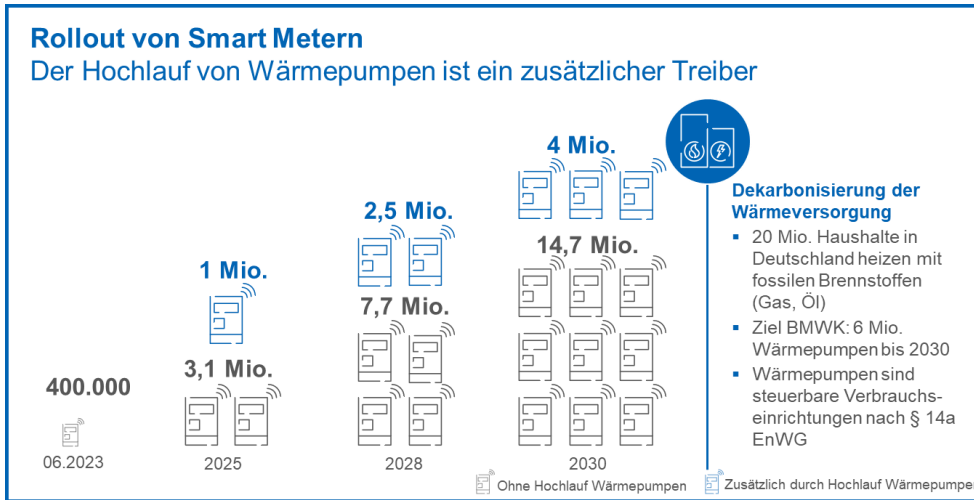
Rollout von Smart Metern
Der Hochlauf von Wärmepumpen ist ein zusätzlicher Treiber

400.000
06.2023

1 Mio.
3,1 Mio.
2025

2,5 Mio.
7,7 Mio.
2028

4 Mio.
14,7 Mio.
2030

Dekarbonisierung der Wärmeversorgung
- 20 Mio. Haushalte in Deutschland heizen mit fossilen Brennstoffen (Gas, Öl)
- Ziel BMWK: 6 Mio. Wärmepumpen bis 2030
- Wärmepumpen sind steuerbare Verbrauchseinrichtungen nach § 14a EnWG

Ohne Hochlauf Wärmepumpen
Zusätzlich durch Hochlauf Wärmepumpen